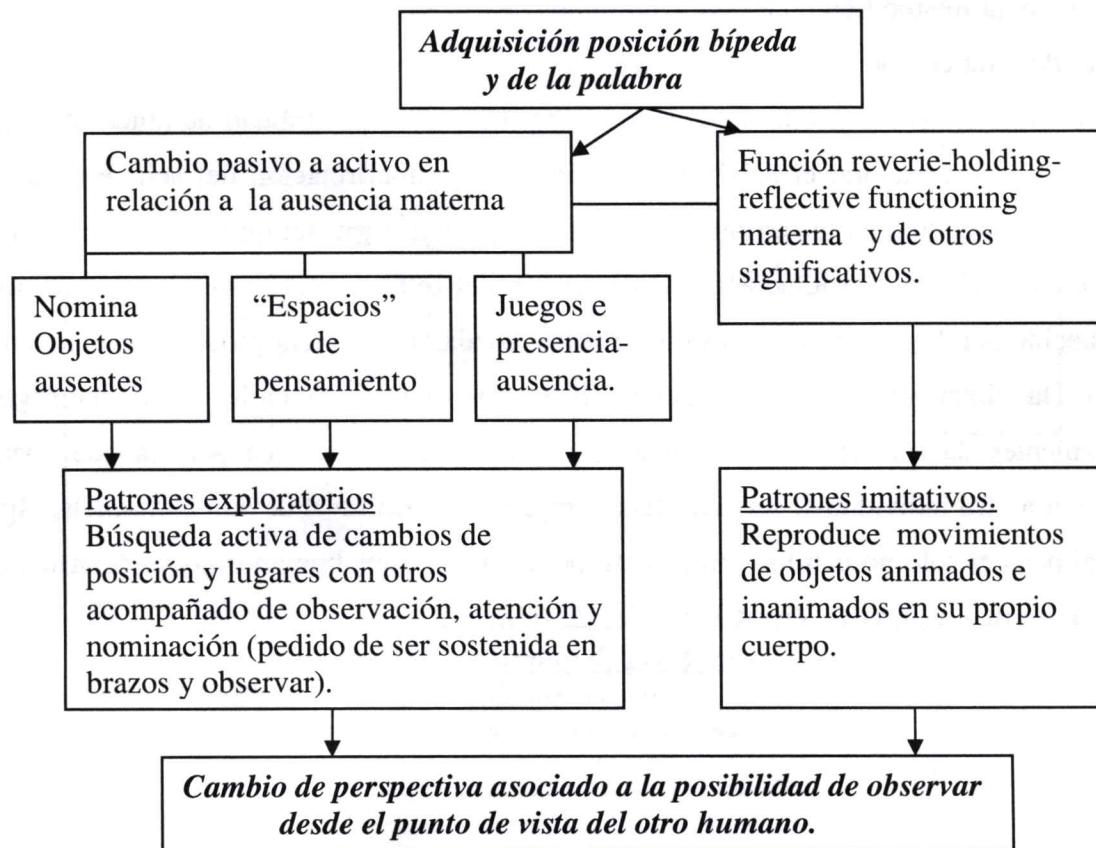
Adquisición posición bípeda y de la palabra

Cambio pasivo a activo en relación a la ausencia materna

Función reverie-holding-reflective functioning materna y de otros significativos.

Nomina Objetos ausentes

"Espacios" de pensamiento

Juegos e presencia-ausencia.

Patrones exploratorios
Búsqueda activa de cambios de posición y lugares con otros acompañado de observación, atención y nominación (pedido de ser sostenida en brazos y observar).

Patrones imitativos.
Reproduce movimientos de objetos animados e inanimados en su propio cuerpo.

Cambio de perspectiva asociado a la posibilidad de observar desde el punto de vista del otro humano.